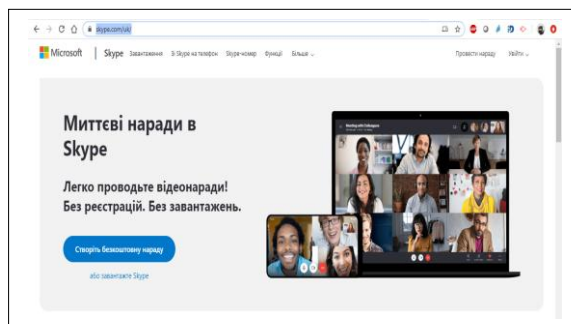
skype.com/uk/

Microsoft | Skype Завантаження Зі Skype на телефон Skype-номер Функції Більше

Провести нараду Увійти

Миттєві наради в Skype

Легко проводьте відеонаради! Без реєстрацій. Без завантажень.

Створіть безкоштовну нараду

або завантажте Skype

Meeting with Colleagues